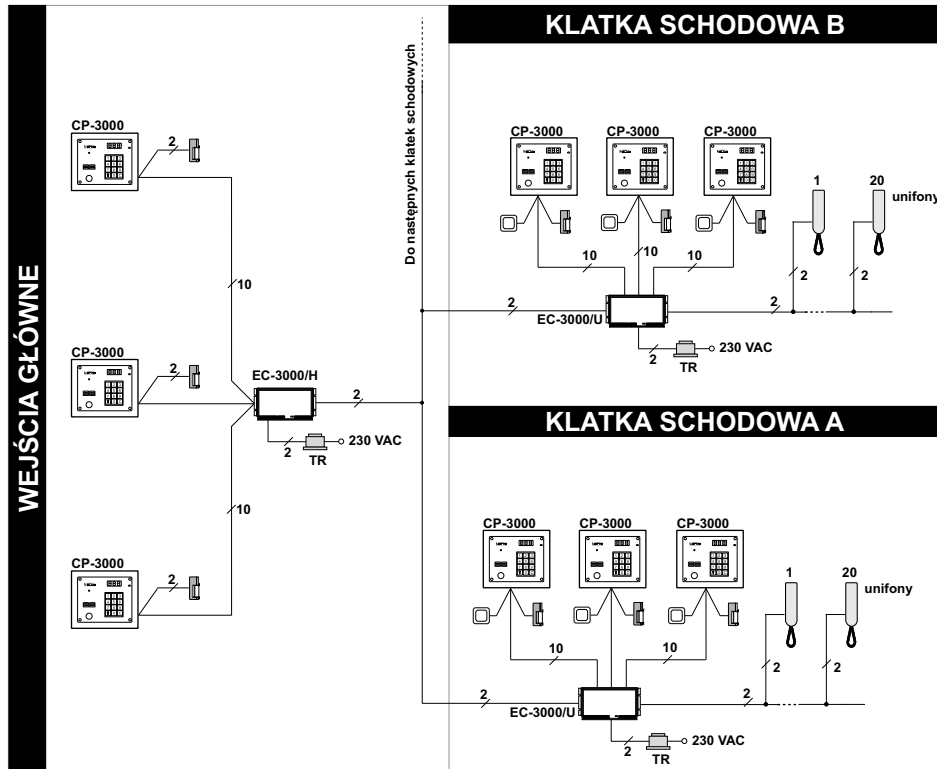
WEJŚCIA GŁÓWNE

CP-3000
2
10

CP-3000
2

EC-3000/H
2
2
230 VAC
TR

10

CP-3000
2

Do następnych klatek schodowych

KLATKA SCHODOWA B

CP-3000
CP-3000
CP-3000
1
20
unifony
10
10
10
2
2
2
2
EC-3000/U
2
230 VAC
TR

KLATKA SCHODOWA A

CP-3000
CP-3000
CP-3000
1
20
unifony
10
10
2
2
2
2
EC-3000/U
2
230 VAC
TR